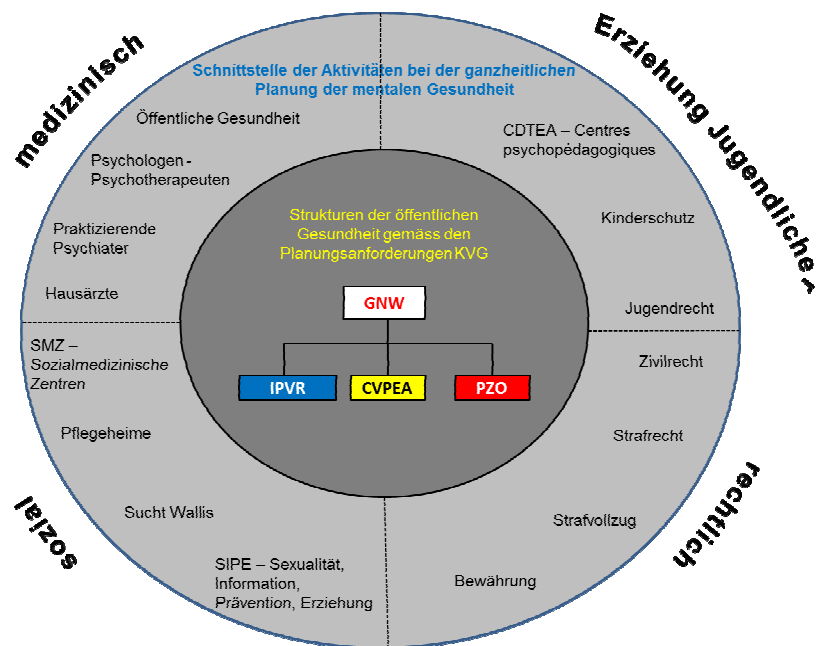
medizinisch

Erziehung Jugendliche –

Schnittstelle der Aktivitäten bei der ganzheitlichen Planung der mentalen Gesundheit

Öffentliche Gesundheit

Psychologen - Psychotherapeuten

Praktizierende Psychiater

Hausärzte

CDTEA – Centres psychopédagogiques

Kinderschutz

Jugendrecht

Strukturen der öffentlichen Gesundheit gemäss den Planungsanforderungen KVG

GNW

IPVR

CVPEA

PZO

SMZ – Sozialmedizinische Zentren

Pflegeheime

Sucht Wallis

SIPE – Sexualität, Information, Prävention, Erziehung

Zivilrecht

Strafrecht

Strafvollzug

Bewährung

sozial

rechtlich